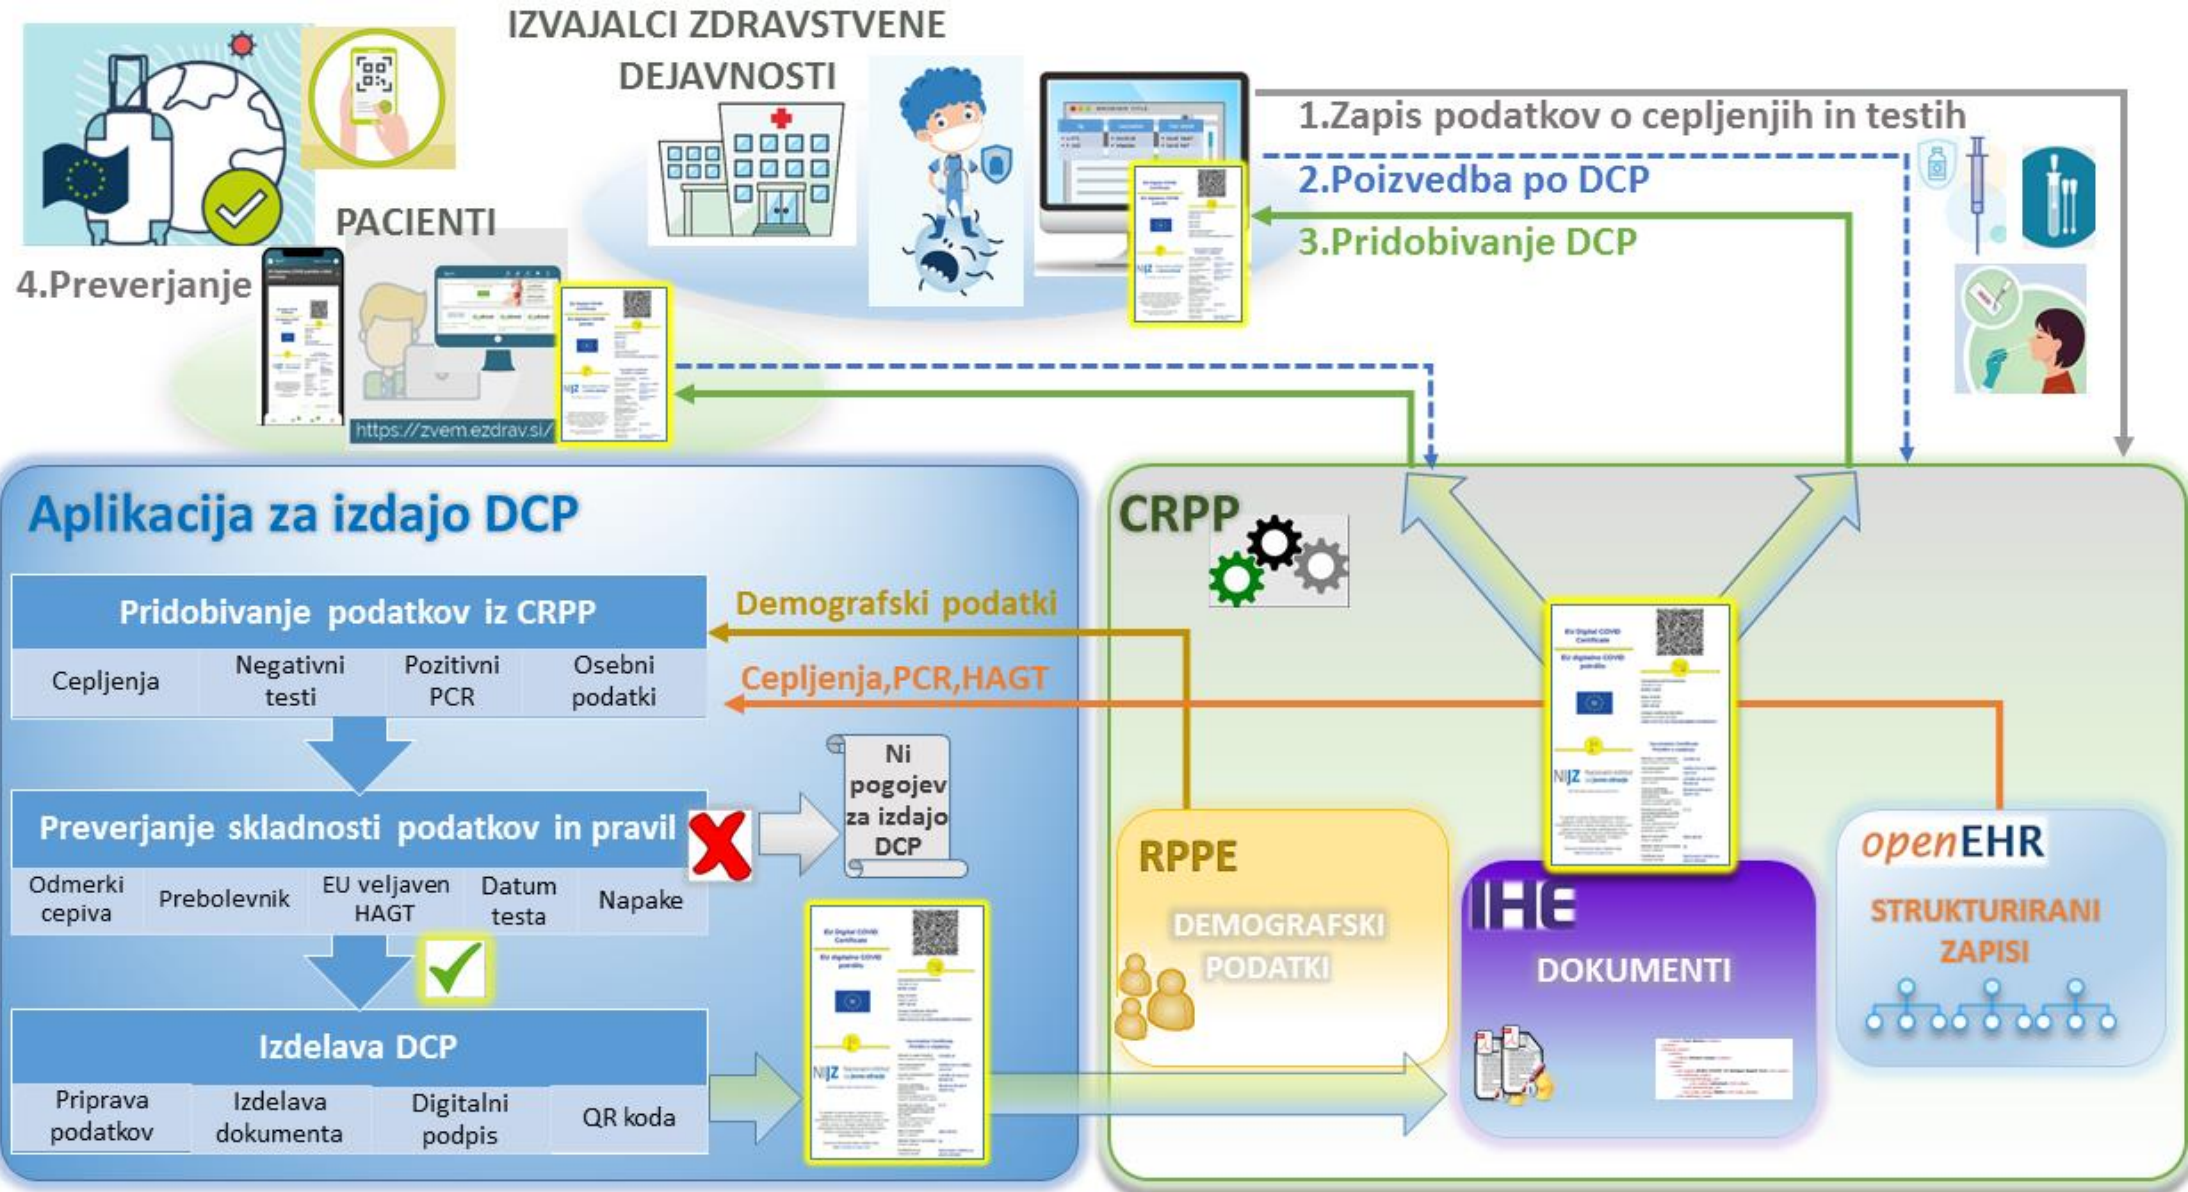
IZVAJALCI ZDRAVSTVENE DEJAVNOSTI

PACIENTI

4.Preverjanje

https://zvem.ezdrav.si/

1.Zapis podatkov o cepljenjih in testih

2.Poizvedba po DCP

3.Pridobivanje DCP

Aplikacija za izdajo DCP

Pridobivanje podatkov iz CRPP

| Cepljenja | Negativni testi | Pozitivni PCR | Osebni podatki |
|---|---|---|---|

Preverjanje skladnosti podatkov in pravil

| Odmerki cepiva | Prebolevnik | EU veljaven HAGT | Datum testa | Napake |
|---|---|---|---|---|

Ni pogojev za izdajo DCP

Izdelava DCP

| Priprava podatkov | Izdelava dokumenta | Digitalni podpis | QR koda |
|---|---|---|---|

Demografski podatki

Cepljenja,PCR,HAGT

CRPP

RPPE

DEMOGRAFSKI PODATKI

IHE

DOKUMENTI

openEHR

STRUKTURIRANI ZAPISI